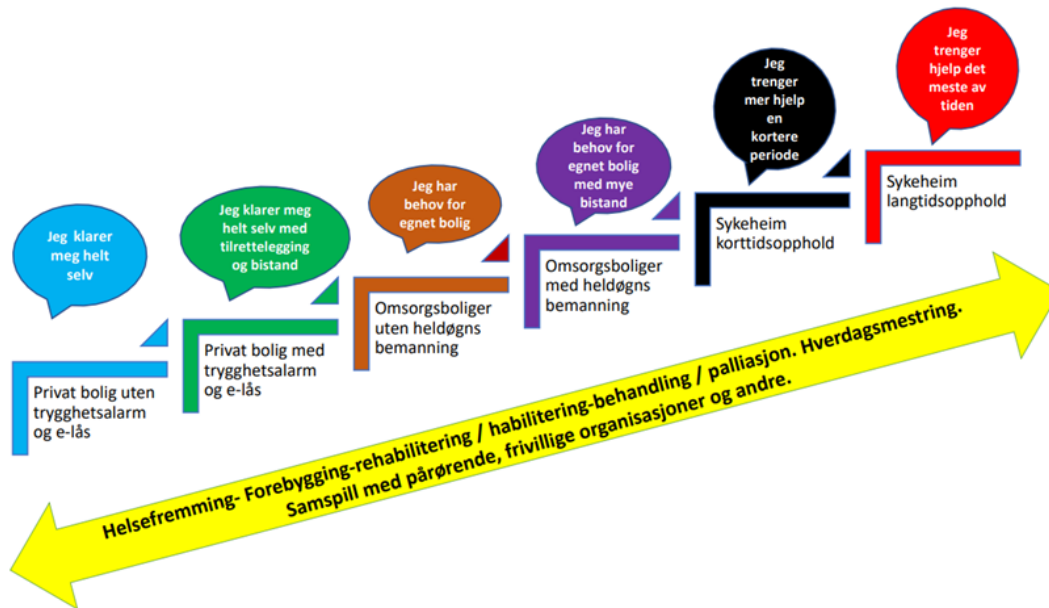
Jeg klarer meg helt selv

Privat bolig uten trygghetsalarm og e-lås

Jeg klarer meg helt selv med tilrettelegging og bistand

Privat bolig med trygghetsalarm og e-lås

Jeg har behov for egnet bolig

Omsorgsboliger uten heldøgns bemanning

Jeg har behov for egnet bolig med mye bistand

Omsorgsboliger med heldøgns bemanning

Jeg trenger mer hjelp en kortere periode

Sykeheim korttidsopphold

Jeg trenger hjelp det meste av tiden

Sykeheim langtidsopphold

Helsefremming- Forebygging-rehabilitering / habilitering-behandling / palliasjon. Hverdagsmestring.
Samspill med pårørende, frivillige organisasjoner og andre.